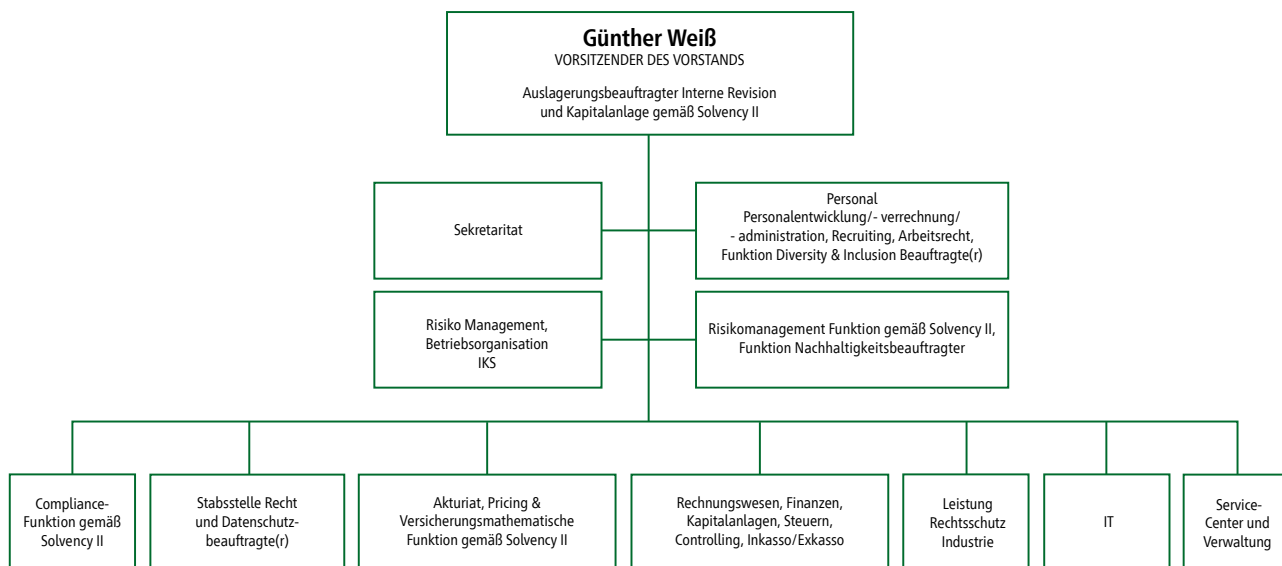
**Günther Weiß**
VORSITZENDER DES VORSTANDS

Auslagerungsbeauftragter Interne Revision und Kapitalanlage gemäß Solvency II

Sekretaritat

Personal
Personalentwicklung/- verrechnung/
- administration, Recruiting, Arbeitsrecht,
Funktion Diversity & Inclusion Beauftragte(r)

Risiko Management,
Betriebsorganisation
IKS

Risikomanagement Funktion gemäß Solvency II,
Funktion Nachhaltigkeitsbeauftragter

Compliance-Funktion gemäß Solvency II

Stabsstelle Recht und Datenschutzbeauftragte(r)

Akturiat, Pricing & Versicherungsmathematische Funktion gemäß Solvency II

Rechnungswesen, Finanzen, Kapitalanlagen, Steuern, Controlling, Inkasso/Exkasso

Leistung Rechtsschutz Industrie

IT

Service-Center und Verwaltung